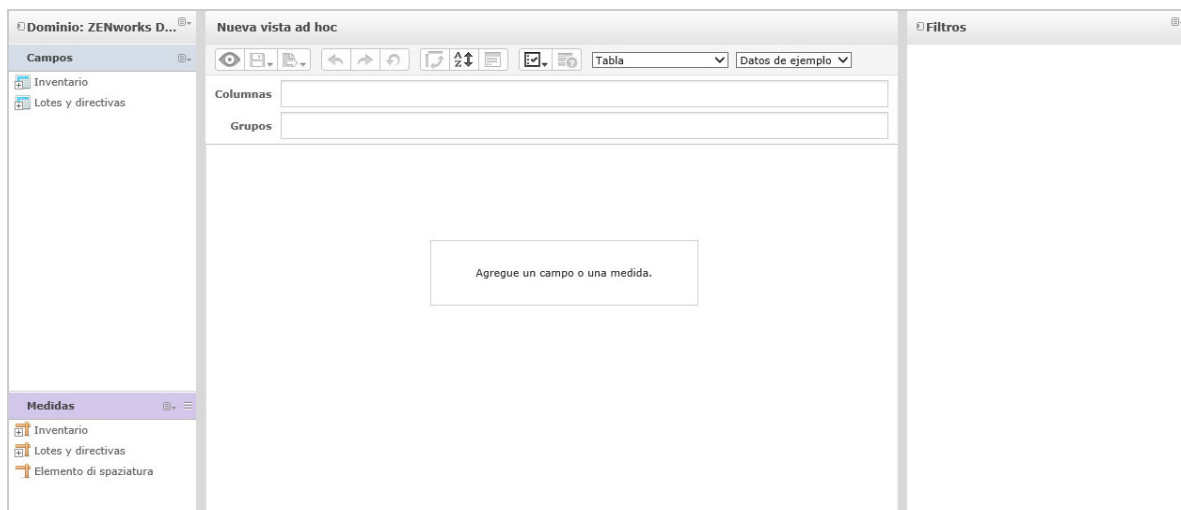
Dominio: ZENworks D...

Campos

Inventario
Lotes y directivas

Medidas

Inventario
Lotes y directivas
Elemento di spaziatura

Nueva vista ad hoc

Tabla
Datos de ejemplo

Columnas

Grupos

Agregue un campo o una medida.

Filtros